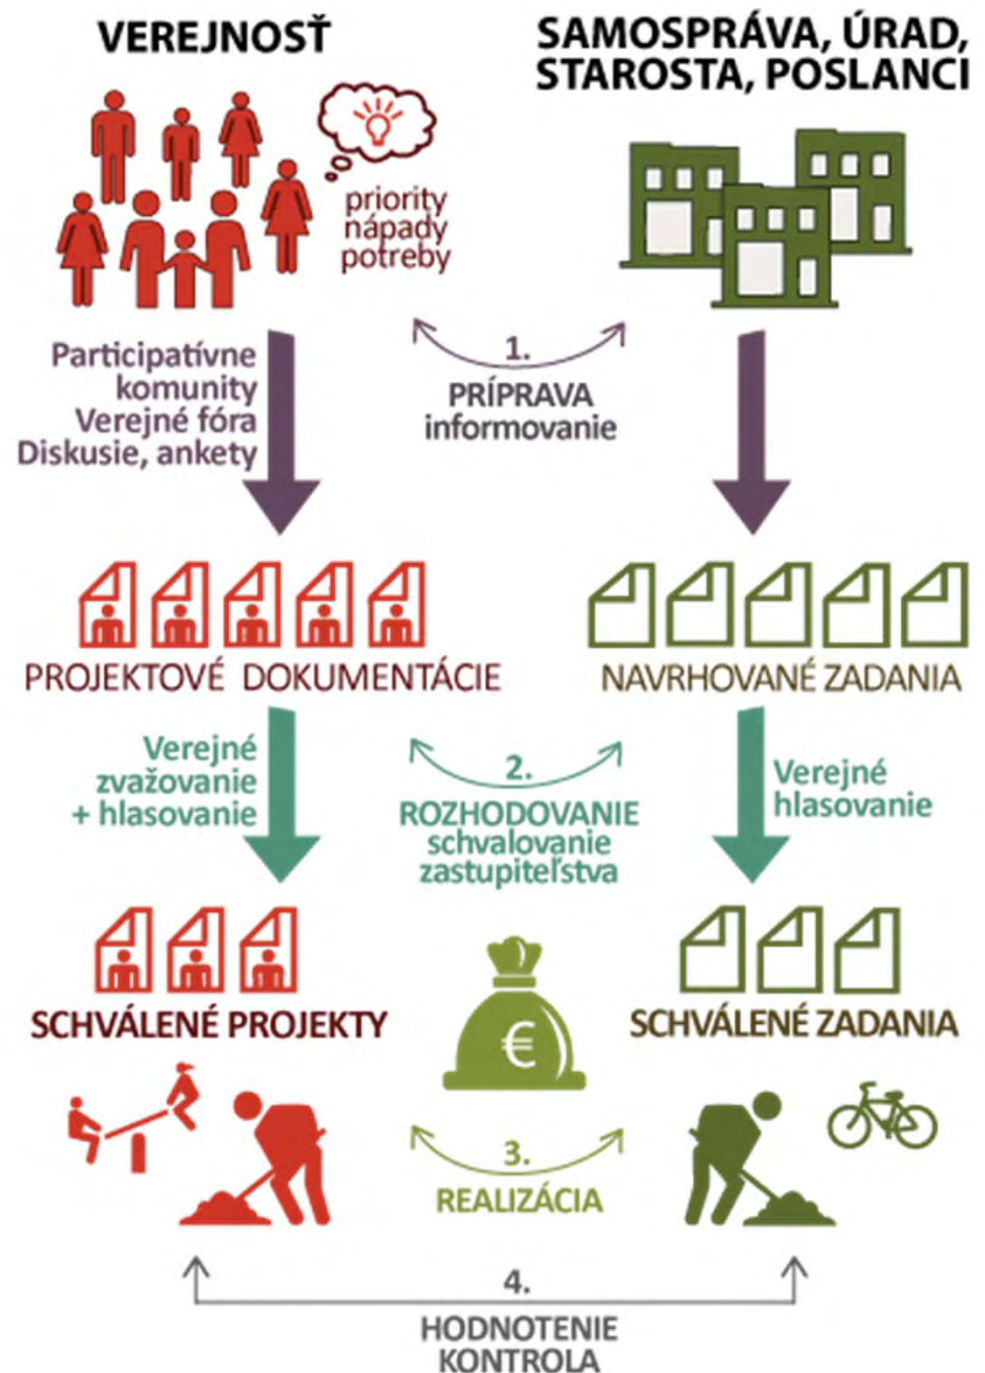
VEREJNOSŤ

SAMOSPRÁVA, ÚRAD, STAROSTA, POSLANCI

priority
nápady
potreby

Participatívne komunity
Verejné fóra
Diskusie, ankety

1.
PRÍPRAVA
informovanie

PROJEKTOVÉ DOKUMENTÁCIE

NAVRHOVANÉ ZADANIA

Verejné zvažovanie + hlasovanie

2.
ROZHODOVANIE
schvalovanie
zastupiteľstva

Verejné hlasovanie

SCHVÁLENÉ PROJEKTY

€

SCHVÁLENÉ ZADANIA

3.
REALIZÁCIA

4.
HODNOTENIE
KONTROLA